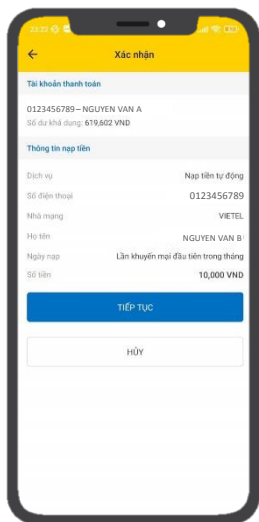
23:22

Xác nhận

Tài khoản thanh toán

0123456789 – NGUYEN VAN A
Số dư khả dụng: 619,602 VND

Thông tin nạp tiền

Dịch vụ Nạp tiền tự động
Số điện thoại 0123456789
Nhà mạng VIETEL
Họ tên NGUYEN VAN B
Ngày nạp Lần khuyến mại đầu tiên trong tháng
Số tiền 10,000 VND

TIẾP TỤC

HỦY